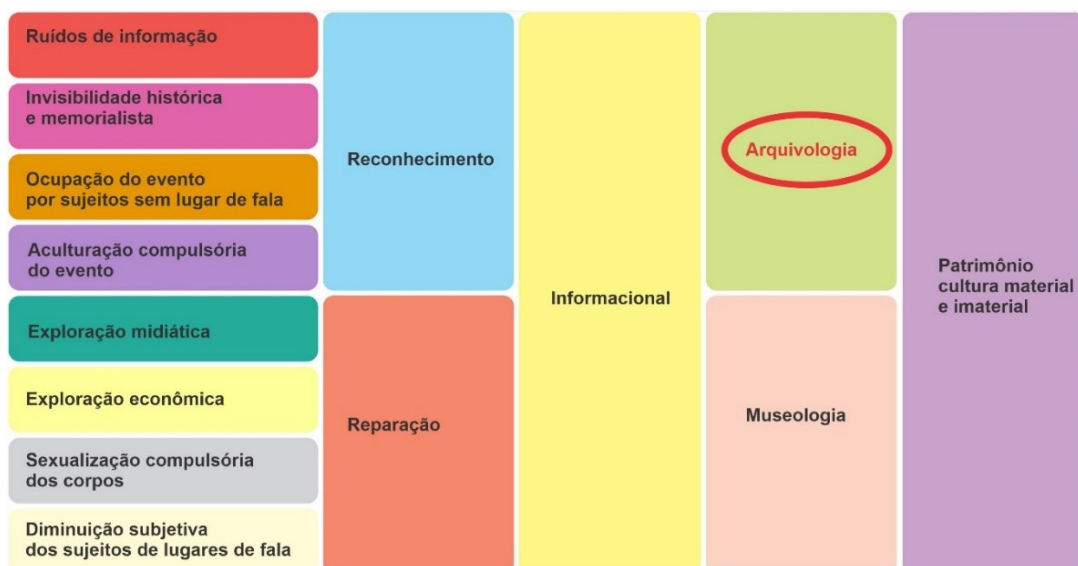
Ruídos de informação

Invisibilidade histórica e memorialista

Ocupação do evento por sujeitos sem lugar de fala

Aculturação compulsória do evento

Exploração midiática

Exploração econômica

Sexualização compulsória dos corpos

Diminuição subjetiva dos sujeitos de lugares de fala

Reconhecimento

Reparação

Informacional

Arquivologia

Museologia

Patrimônio cultura material e imaterial